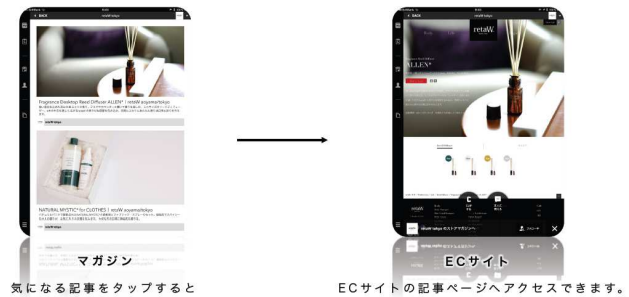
< BACK retaW tokyo

Fragrance DiskAtop Reed Diffuser ALLEN* | retaW aoyama/tokyo

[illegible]

NATURAL MYSTIC* for CLOTHES | retaW aoyama/tokyo

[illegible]

マガジン

気になる記事をタップすると

< BACK retaW tokyo

retaW

ALLEN*

retaW tokyo のストアマガジン

ECサイト

ECサイトの記事ページへアクセスできます。